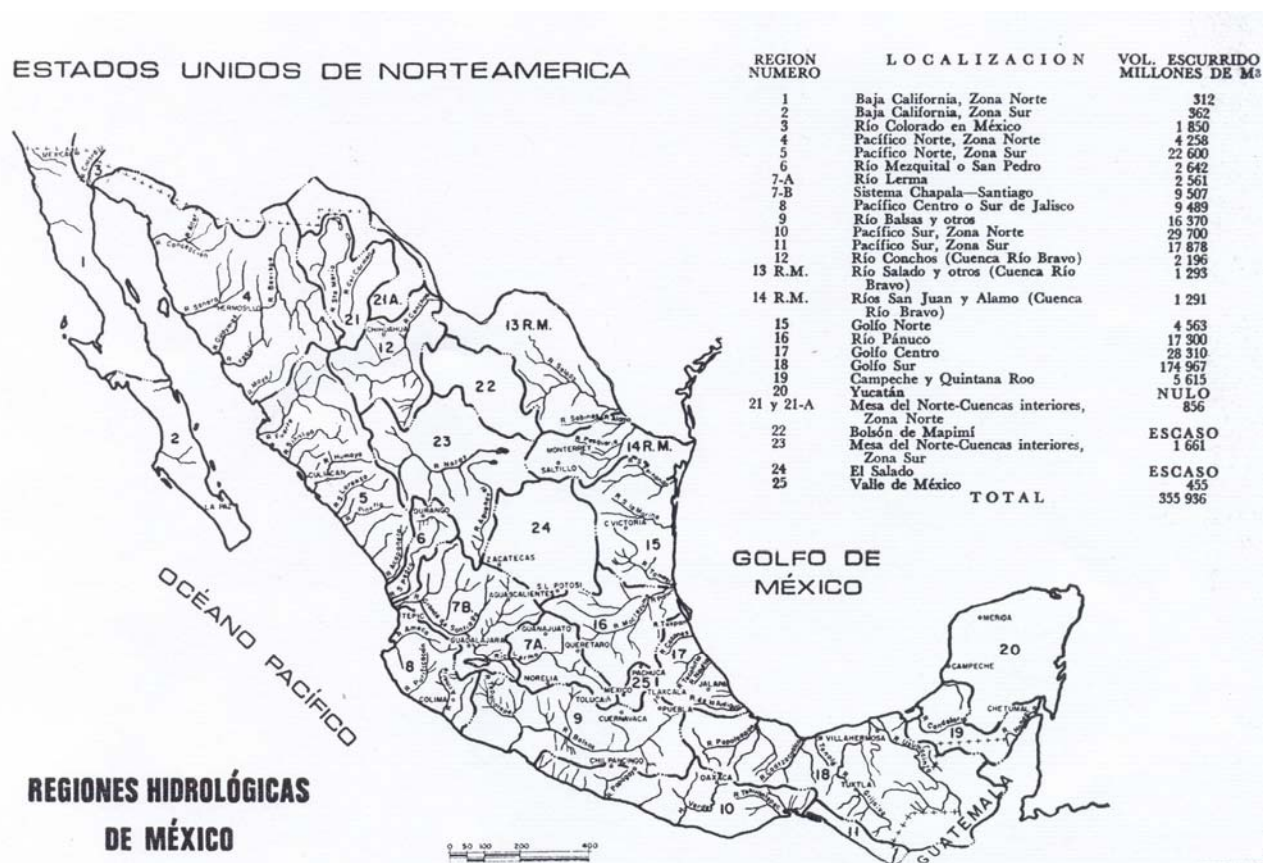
ESTADOS UNIDOS DE NORTEAMERICA

| REGION NUMERO | LOCALIZACION | VOL. ESCURRIDO MILLONES DE M3 |
|---|---|---|
| 1 | Baja California, Zona Norte | 312 |
| 2 | Baja California, Zona Sur | 362 |
| 3 | Río Colorado en México | 1 850 |
| 4 | Pacífico Norte, Zona Norte | 4 258 |
| 5 | Pacífico Norte, Zona Sur | 22 600 |
| 6 | Río Mezquital o San Pedro | 2 642 |
| 7-A | Río Lerma | 2 561 |
| 7-B | Sistema Chapala—Santiago | 9 507 |
| 8 | Pacífico Centro o Sur de Jalisco | 9 489 |
| 9 | Río Balsas y otros | 16 370 |
| 10 | Pacífico Sur, Zona Norte | 29 700 |
| 11 | Pacífico Sur, Zona Sur | 17 878 |
| 12 | Río Conchos (Cuenca Río Bravo) | 2 196 |
| 13 R.M. | Río Salado y otros (Cuenca Río Bravo) | 1 293 |
| 14 R.M. | Ríos San Juan y Alamo (Cuenca Río Bravo) | 1 291 |
| 15 | Golfo Norte | 4 563 |
| 16 | Río Pánuco | 17 300 |
| 17 | Golfo Centro | 28 310 |
| 18 | Golfo Sur | 174 967 |
| 19 | Campeche y Quintana Roo | 5 615 |
| 20 | Yucatán | NULO |
| 21 y 21-A | Mesa del Norte-Cuencas interiores, Zona Norte | 856 |
| 22 | Bolsón de Mapimí | ESCASO |
| 23 | Mesa del Norte-Cuencas interiores, Zona Sur | 1 661 |
| 24 | El Salado | ESCASO |
| 25 | Valle de México | 455 |
| | TOTAL | 355 936 |

1 2 3 4 5 6 7A 7B 8 9 10 11 12 13 R.M. 14 R.M. 15 16 17 18 19 20 21 21A. 22 23 24 25

MEXICALI HERMOSILLO CHIHUAHUA MONTERREY SALTILLO C. VICTORIA DURANGO ZACATECAS S.L. POTOSI AGUASCALIENTES CULIACAN LA PAZ TEPIC GUADALAJARA GUANAJUATO QUERETARO PACHUCA MORELIA TOLUCA MEXICO TLAXCALA PUEBLA JALAPA COLIMA CUERNAVACA CHILPANCINGO OAXACA VILLAHERMOSA TUXTLA CAMPECHE MERIDA CHETUMAL

GOLFO DE MÉXICO

OCÉANO PACÍFICO

GUATEMALA

REGIONES HIDROLÓGICAS DE MÉXICO

0 50 100 200 400